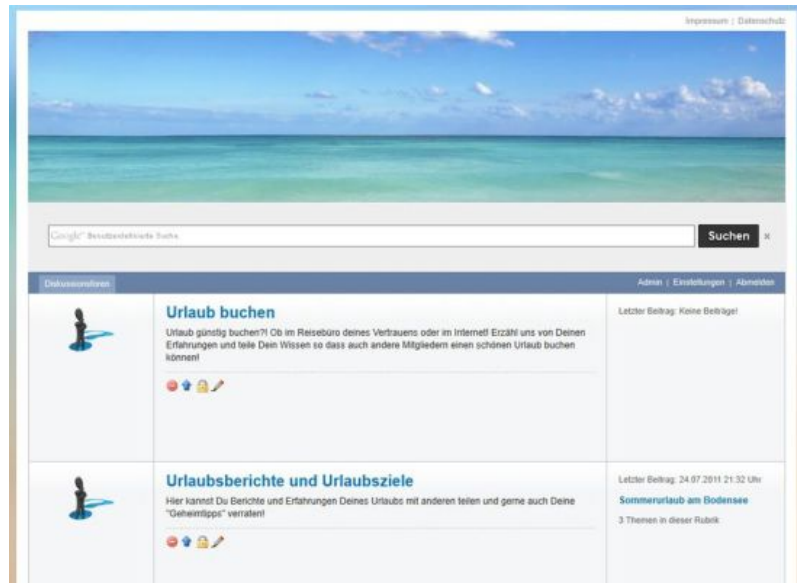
Impressum | Datenschutz

Google™ Benutzerdefinierte Suche

Suchen ×

Diskussionsforen

Admin | Einstellungen | Abmelden

Urlaub buchen

Urlaub günstig buchen?! Ob im Reisebüro deines Vertrauens oder im Internet! Erzähl uns von Deinen Erfahrungen und teile Dein Wissen so dass auch andere Mitgliedern einen schönen Urlaub buchen können!

Letzter Beitrag: Keine Beiträge!

Urlaubsberichte und Urlaubsziele

Hier kannst Du Berichte und Erfahrungen Deines Urlaubs mit anderen teilen und gerne auch Deine "Geheimtipps" verraten!

Letzter Beitrag: 24.07.2011 21:32 Uhr

Sommerurlaub am Bodensee

3 Themen in dieser Rubrik